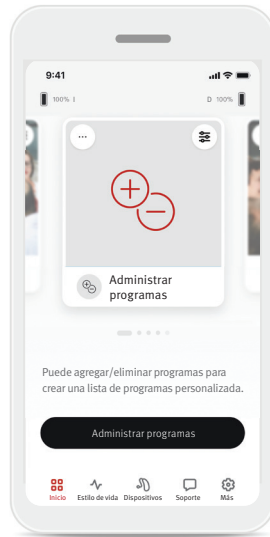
9:41

100% I

D 100%

...

Administrar programas

Puede agregar/eliminar programas para crear una lista de programas personalizada.

Administrar programas

Inicio Estilo de vida Dispositivos Soporte Más